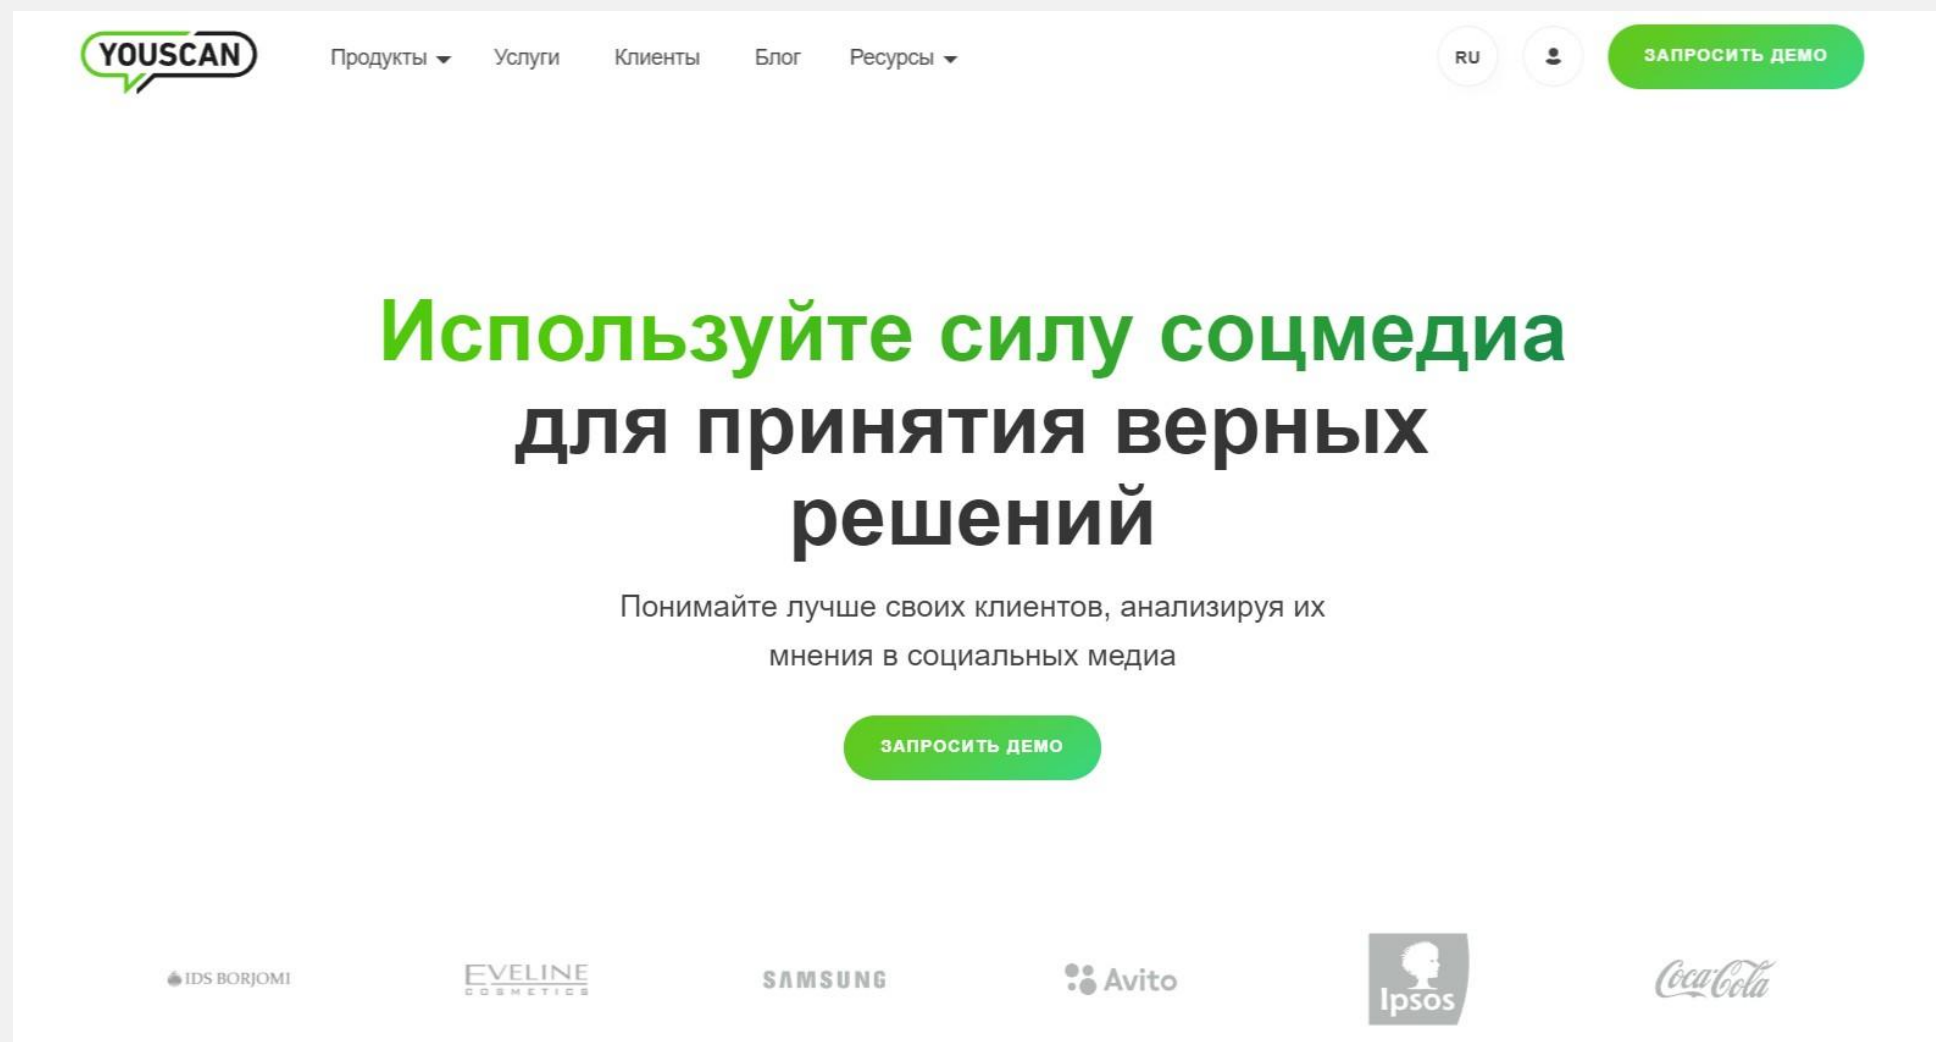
YOUSCAN

Продукты Услуги Клиенты Блог Ресурсы

RU

ЗАПРОСИТЬ ДЕМО

Используйте силу соцмедиа для принятия верных решений

Понимайте лучше своих клиентов, анализируя их мнения в социальных медиа

ЗАПРОСИТЬ ДЕМО

IDS BORJOMI EVELINE COSMETICS SAMSUNG Avito Ipsos Coca-Cola